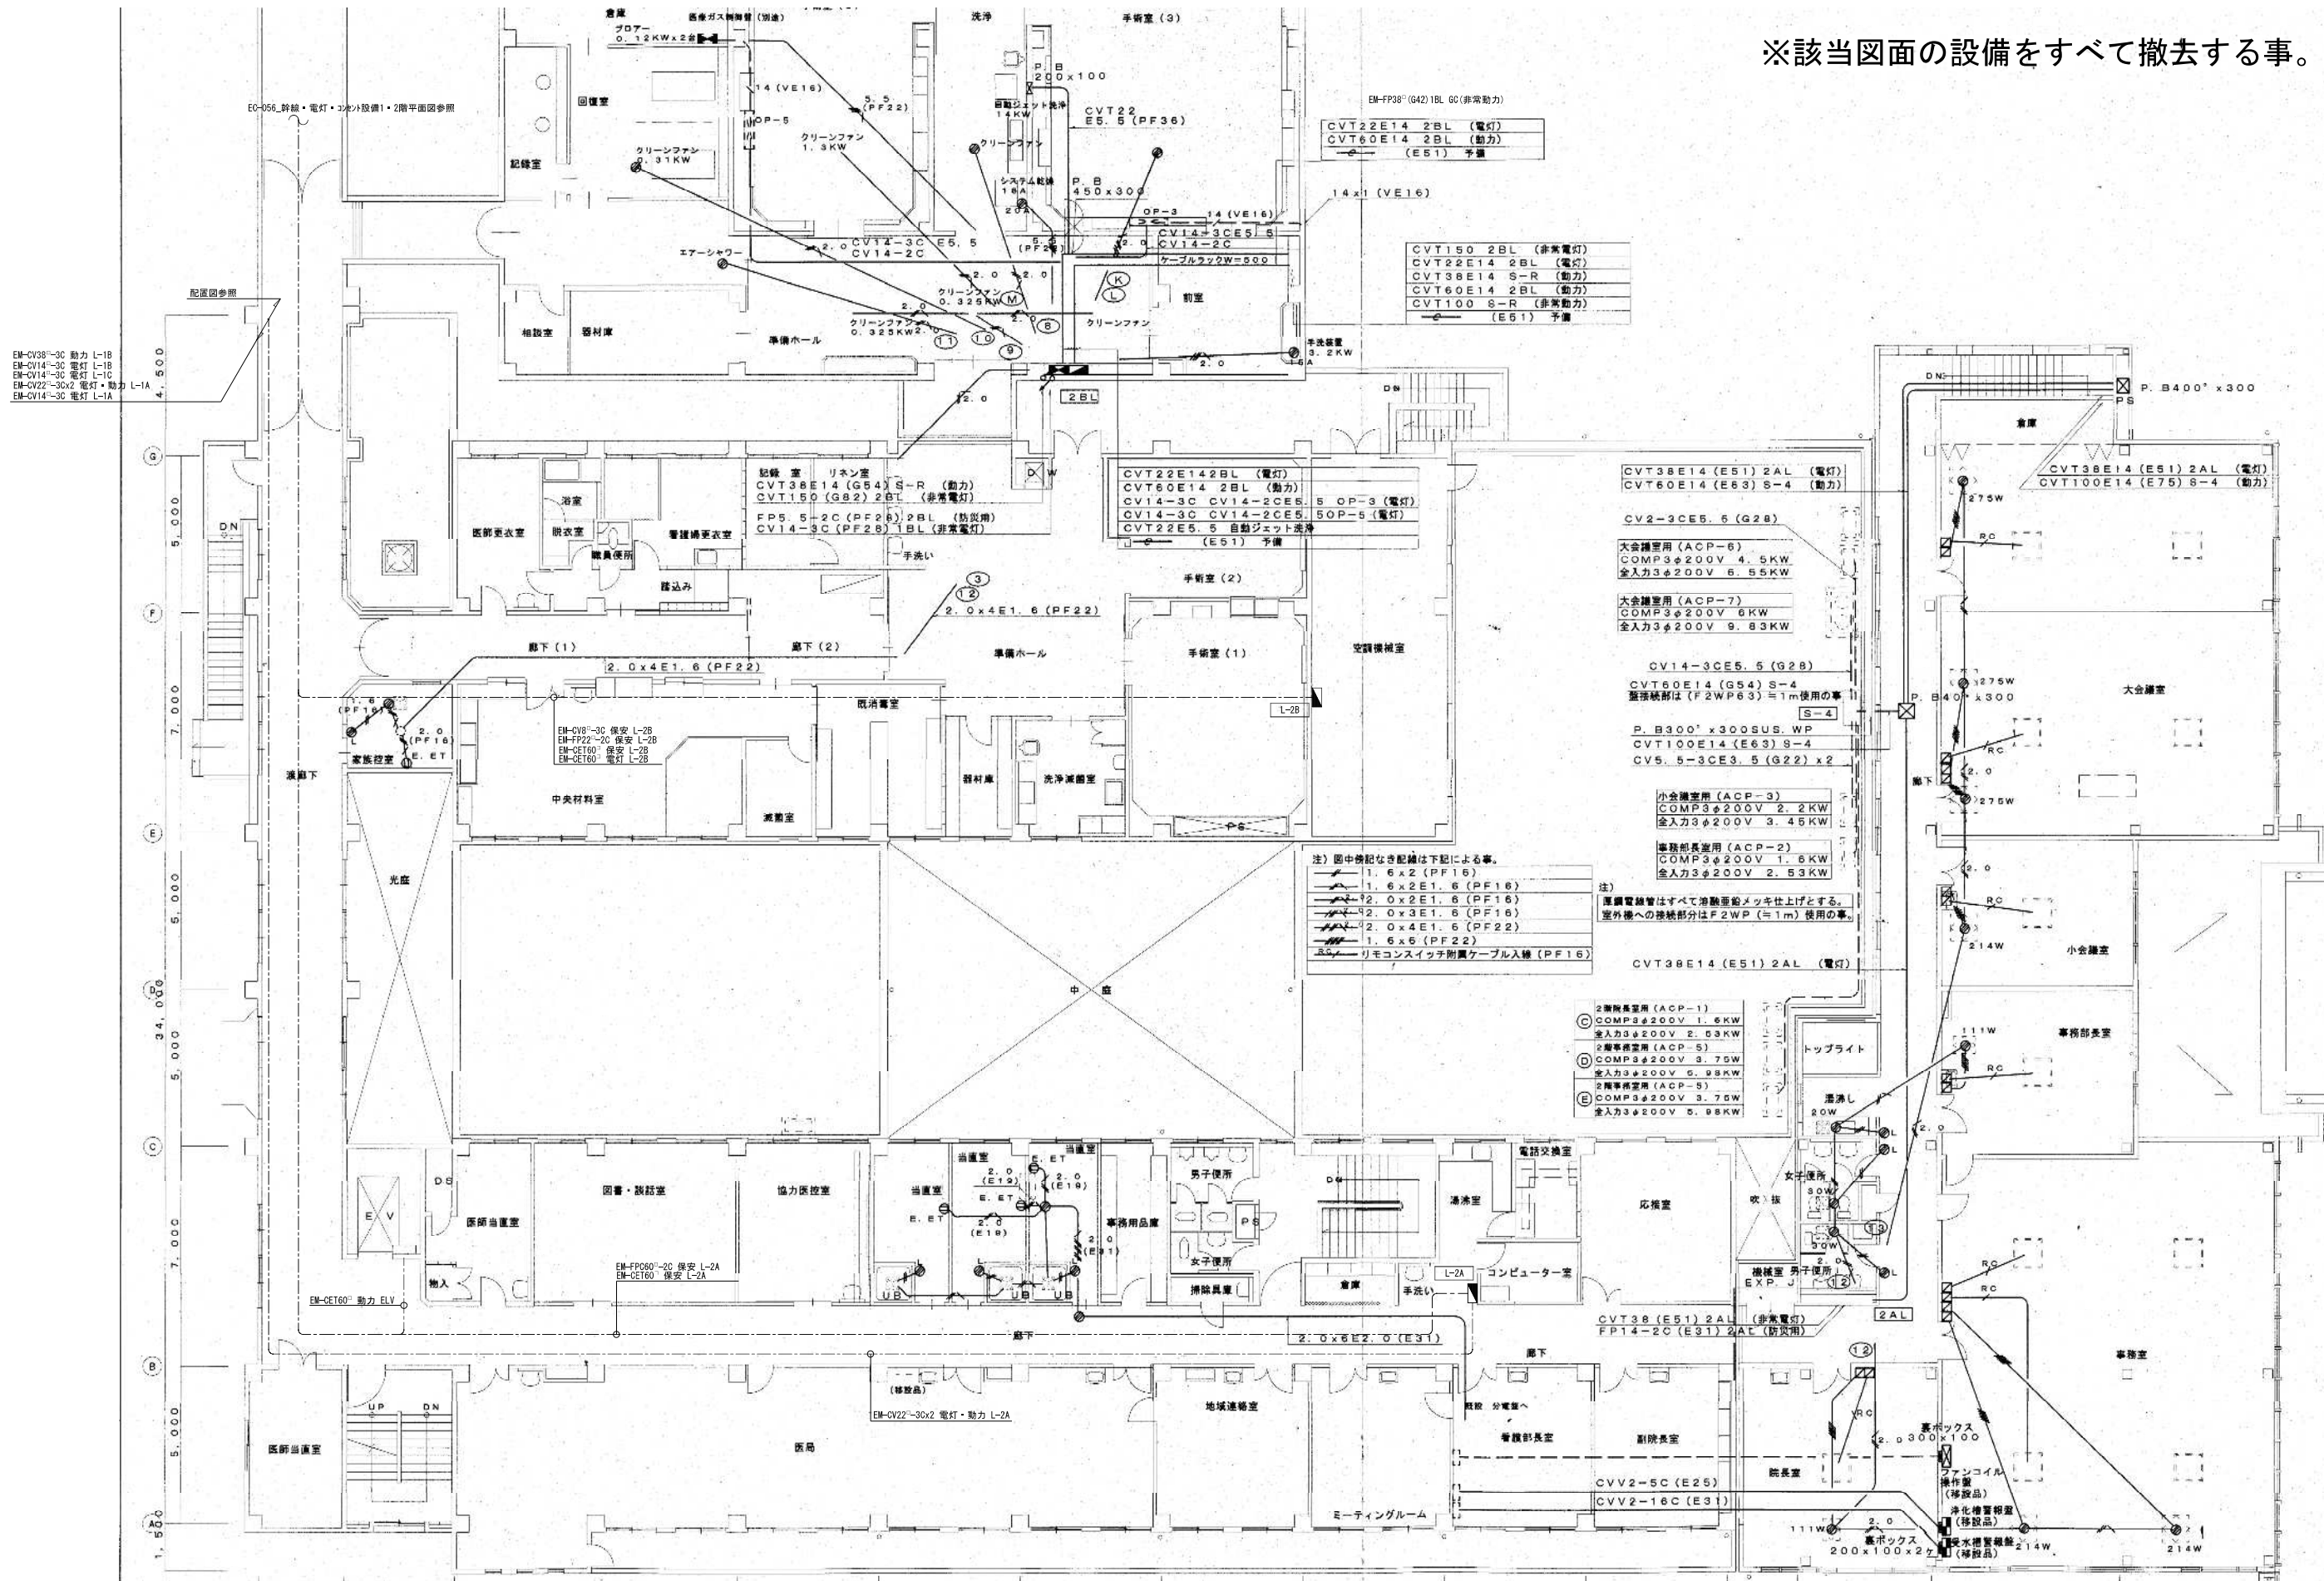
※該当図面の設備をすべて撤去する事。

倉庫
医療ガス制御盤（別途）
ブロアー 0.12KWx2台
洗浄
手術室（3）
P.B 200x100
回復室
14（VE16）
5.5（PF22）
自動ジェット洗浄 14KW
CVT22 E5.5（PF36）
EM-FP38□(G42)1BL GC(非常動力)
EC-056_幹線・電灯・コンセント設備1・2階平面図参照
OP-5
クリーンファン 1.3KW
クリーンファン
CVT22E14 2BL （電灯）
CVT60E14 2BL （動力）
（E51） 予備
記録室
クリーンファン 0.31KW
システム乾燥 16A
P.B 450x300
14x1（VE16）
OP-3
14（VE16）
CV14-3CE5.5
2.0 CV14-3C E5.5
CV14-2C
CV14-2C
エアーシャワー
ケーブルラックW=500
CVT150 2BL （非常電灯）
CVT22E14 2BL （電灯）
CVT38E14 S-R （動力）
CVT60E14 2BL （動力）
CVT100 S-R （非常動力）
（E51） 予備
配置図参照
2.0
2.0
クリーンファン 0.325KW
前室
クリーンファン
相談室
器材庫
クリーンファン 0.325KW
準備ホール
手洗装置 3.2KW
EM-CV38□-3C 動力 L-1B
EM-CV14□-3C 電灯 L-1B
EM-CV14□-3C 電灯 L-1C
EM-CV22□-3Cx2 電灯・動力 L-1A
EM-CV14□-3C 電灯 L-1A
4,500
2.0
2BL
DN
P.B400□x300
PS
倉庫
記録室 リネン室
CVT38E14（G54）S-R （動力）
CVT150（G82）2BL （非常電灯）
FP5.5-2C（PF28）2BL （防災用）
CV14-3C（PF28）1BL（非常電灯）
CVT22E142BL （電灯）
CVT60E14 2BL （動力）
CV14-3C CV14-2CE5.5 OP-3（電灯）
CV14-3C CV14-2CE5.5 OP-5（電灯）
CVT22E5.5 自動ジェット洗浄
（E51） 予備
CVT38E14（E51）2AL （電灯）
CVT60E14（E63）S-4 （動力）
CVT38E14（E51）2AL （電灯）
CVT100E14（E75）S-4 （動力）
275W
浴室
脱衣室
医師更衣室
看護婦更衣室
職員便所
踏込み
手洗い
CV2-3CE5.5（G28）
大会議室用（ACP-6）
COMP3φ200V 4.5KW
全入力3φ200V 6.55KW
大会議室用（ACP-7）
COMP3φ200V 6KW
全入力3φ200V 9.63KW
RC
手術室（2）
2.0x4E1.6（PF22）
DN
5,000
廊下（1）
廊下（2）
準備ホール
手術室（1）
空調機械室
2.0x4E1.6（PF22）
CV14-3CE5.5（G28）
CVT60E14（G54）S-4
整接続部は（F2WP63）≒1m使用の事
S-4
P.B400□x300
275W
大会議室
7,000
1.6（PF16）
2.0（PF16）
E.ET
家族控室
EM-CV8□-3C 保安 L-2B
EM-FP22□-2C 保安 L-2B
EM-CET60□ 保安 L-2B
EM-CET60□ 電灯 L-2B
既消毒室
L-2B
P.B300□x300SUS.WP
CVT100E14（E63）S-4
CV5.5-3CE3.5（G22）x2
RC
2.0
渡廊下
器材庫
洗浄滅菌室
中央材料室
滅菌室
小会議室用（ACP-3）
COMP3φ200V 2.2KW
全入力3φ200V 3.45KW
廊下
275W
PS
事務部長室用（ACP-2）
COMP3φ200V 1.6KW
全入力3φ200V 2.53KW
光庭
注）図中特記なき配線は下記による事。
1.6x2（PF16）
1.6x2E1.6（PF16）
2.0x2E1.6（PF16）
2.0x3E1.6（PF16）
2.0x4E1.6（PF22）
1.6x6（PF22）
リモコンスイッチ附属ケーブル入線（PF16）
注）
厚鋼電線管はすべて溶融亜鉛メッキ仕上げとする。
室外機への接続部分はF2WP（≒1m）使用の事。
2.0
RC
5,000
214W
小会議室
中庭
CVT38E14（E51）2AL （電灯）
34,000
5,000
2階院長室用（ACP-1）
COMP3φ200V 1.6KW
全入力3φ200V 2.53KW
2階事務室用（ACP-5）
COMP3φ200V 3.75W
全入力3φ200V 5.98KW
2階事務室用（ACP-5）
COMP3φ200V 3.75W
全入力3φ200V 5.98KW
トップライト
111W
事務部長室
RC
湯沸し
20W
2.0
当直室
当直室
2.0（E19）
E.ET
2.0（E19）
DS
図書・談話室
協力医控室
当直室
E.ET
男子便所
電話交換室
湯沸室
応接室
吹抜
女子便所
30W
EV
医師当直室
E.ET
2.0（E19）
事務用品庫
PS
30W
20W
7,000
2.0（E31）
女子便所
DN
倉庫
L-2A
コンピューター室
機械室
男子便所
EXP.J
RC
RC
搬入
UB
UB
UB
掃除具庫
手洗い
EM-FPC60□-2C 保安 L-2A
EM-CET60 保安 L-2A
EM-CET60□ 動力 ELV
CVT38（E51）2AL （非常電灯）
FP14-2C（E31）2AL （防災用）
2AL
廊下
2.0x6E2.0（E31）
廊下
事務室
B
（移設品）
EM-CV22□-3Cx2 電灯・動力 L-2A
UP
DN
地域連絡室
既設 分電盤へ
看護部長室
副院長室
医師当直室
医局
RC
5,000
2.0
裏ボックス 300x100
院長室
ファンコイル操作盤（移設品）
CVV2-5C（E25）
CVV2-16C（E31）
浄化槽警報盤（移設品）
ミーティングルーム
111W
2.0
裏ボックス 200x100x2ケ
受水槽警報盤（移設品）
214W
214W
1,500
G
F
E
D
C
A